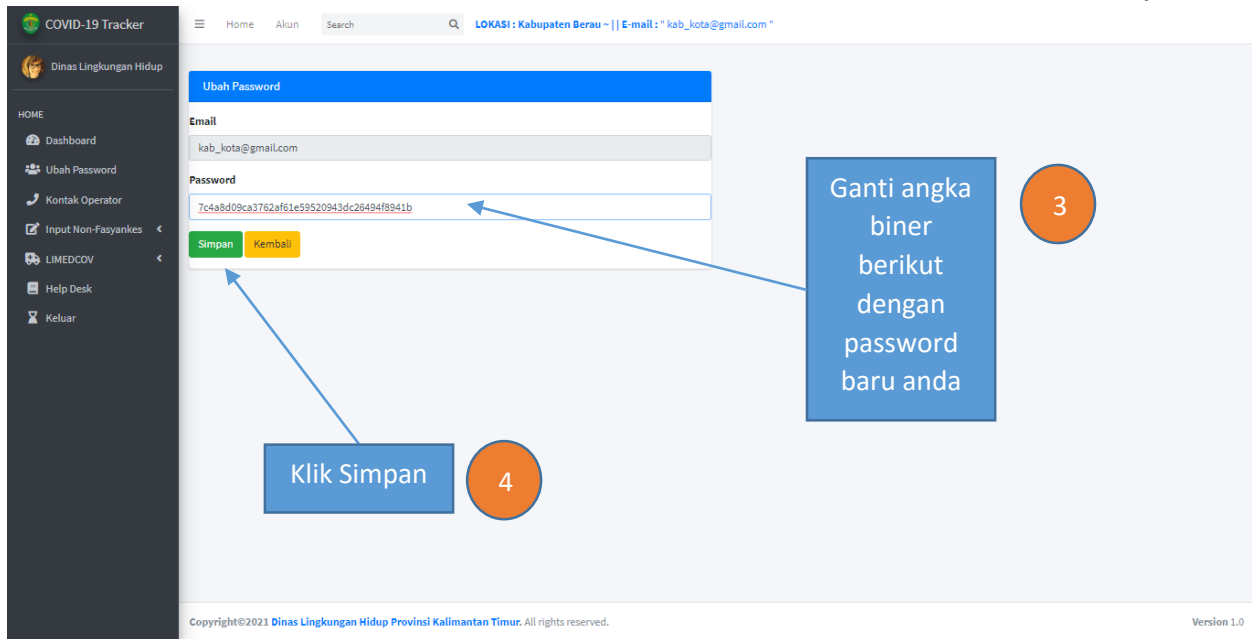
COVID-19 Tracker

Dinas Lingkungan Hidup

HOME

Dashboard

Ubah Password

Kontak Operator

Input Non-Fasyankes

LIMEDCOV

Help Desk

Keluar

Home Akun Search LOKASI : Kabupaten Berau ~ | | E-mail : " kab_kota@gmail.com "

Ubah Password

Email

kab_kota@gmail.com

Password

7c4a8d09ca3762af61e59520943dc26494f8941b

Simpan Kembali

Ganti angka biner berikut dengan password baru anda

3

Klik Simpan

4

Copyright©2021 Dinas Lingkungan Hidup Provinsi Kalimantan Timur. All rights reserved.

Version 1.0